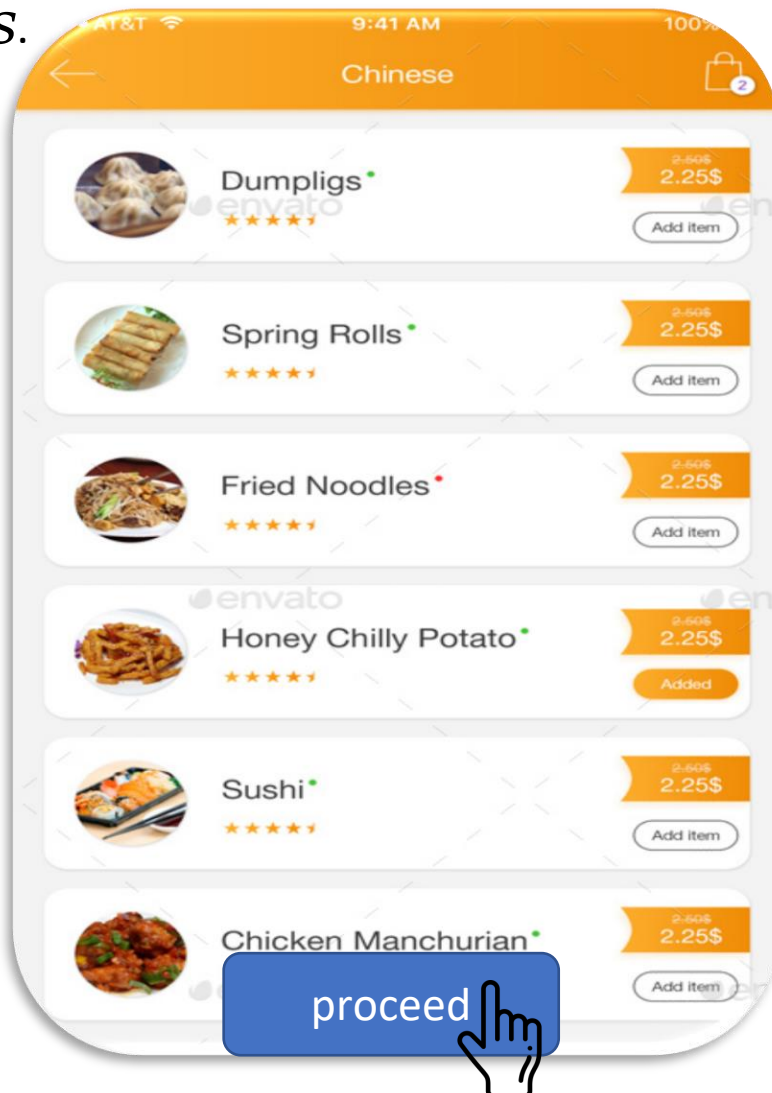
s.

AT&T 9:41 AM 100%

Chinese

2

Dumpligs
2.50$
2.25$
Add item

envato

Spring Rolls
2.50$
2.25$
Add item

Fried Noodles
2.50$
2.25$
Add item

envato

Honey Chilly Potato
2.50$
2.25$
Added

Sushi
2.50$
2.25$
Add item

Chicken Manchurian
2.50$
2.25$
Add item

proceed